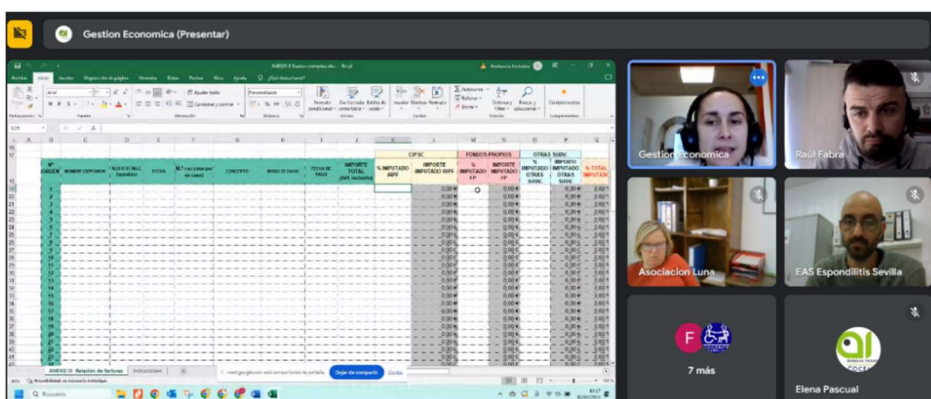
Gestion Economica (Presentar)

ANEXO II Gastos ... - Excel

Archivo Inicio Insertar Disposición de página Fórmulas Datos Revisar Vista Ayuda ¿Qué desea hacer?

Arial

Ajustar texto

Combinar y centrar

Personalizada

Formato condicional

Dar formato como tabla

Estilos de celda

Insertar Eliminar Formato

Autosuma

Rellenar

Borrar

Ordenar y filtrar

Buscar y seleccionar

Complementos

| Nº ORDEN | NOMBRE EMPRESA | | FECHA | | CONCEPTO | | FECHA DE PAGO | IMPORTE TOTAL | % IMPUTADO IRPF | IMPORTE IMPUTADO IRPF | % IMPUTADO FP | IMPORTE IMPUTADO FP | % IMPUTADO OTRAS SUBV. | IMPORTE IMPUTADO OTRAS SUBV. | % TOTAL IMPUTADO |
|---|---|---|---|---|---|---|---|---|---|---|---|---|---|---|---|
| 1 | | | | | | | | | | 0,00 € | | 0,00 € | | 0,00 € | 0,00 % |
| 2 | | | | | | | | | | 0,00 € | | 0,00 € | | 0,00 € | 0,00 % |
| 3 | | | | | | | | | | 0,00 € | | 0,00 € | | 0,00 € | 0,00 % |

CIPSC

FONDOS PROPIOS

OTRAS SUBV.

ANEXO II. Relación de facturas

Instrucciones

meet.google.com está compartiendo tu pantalla.

Dejar de compartir

Ocultar

Buscar

Gestion Economica

Raúl Fabra

Asociacion Luna

EAS Espondilitis Sevilla

7 más

Elena Pascual

F